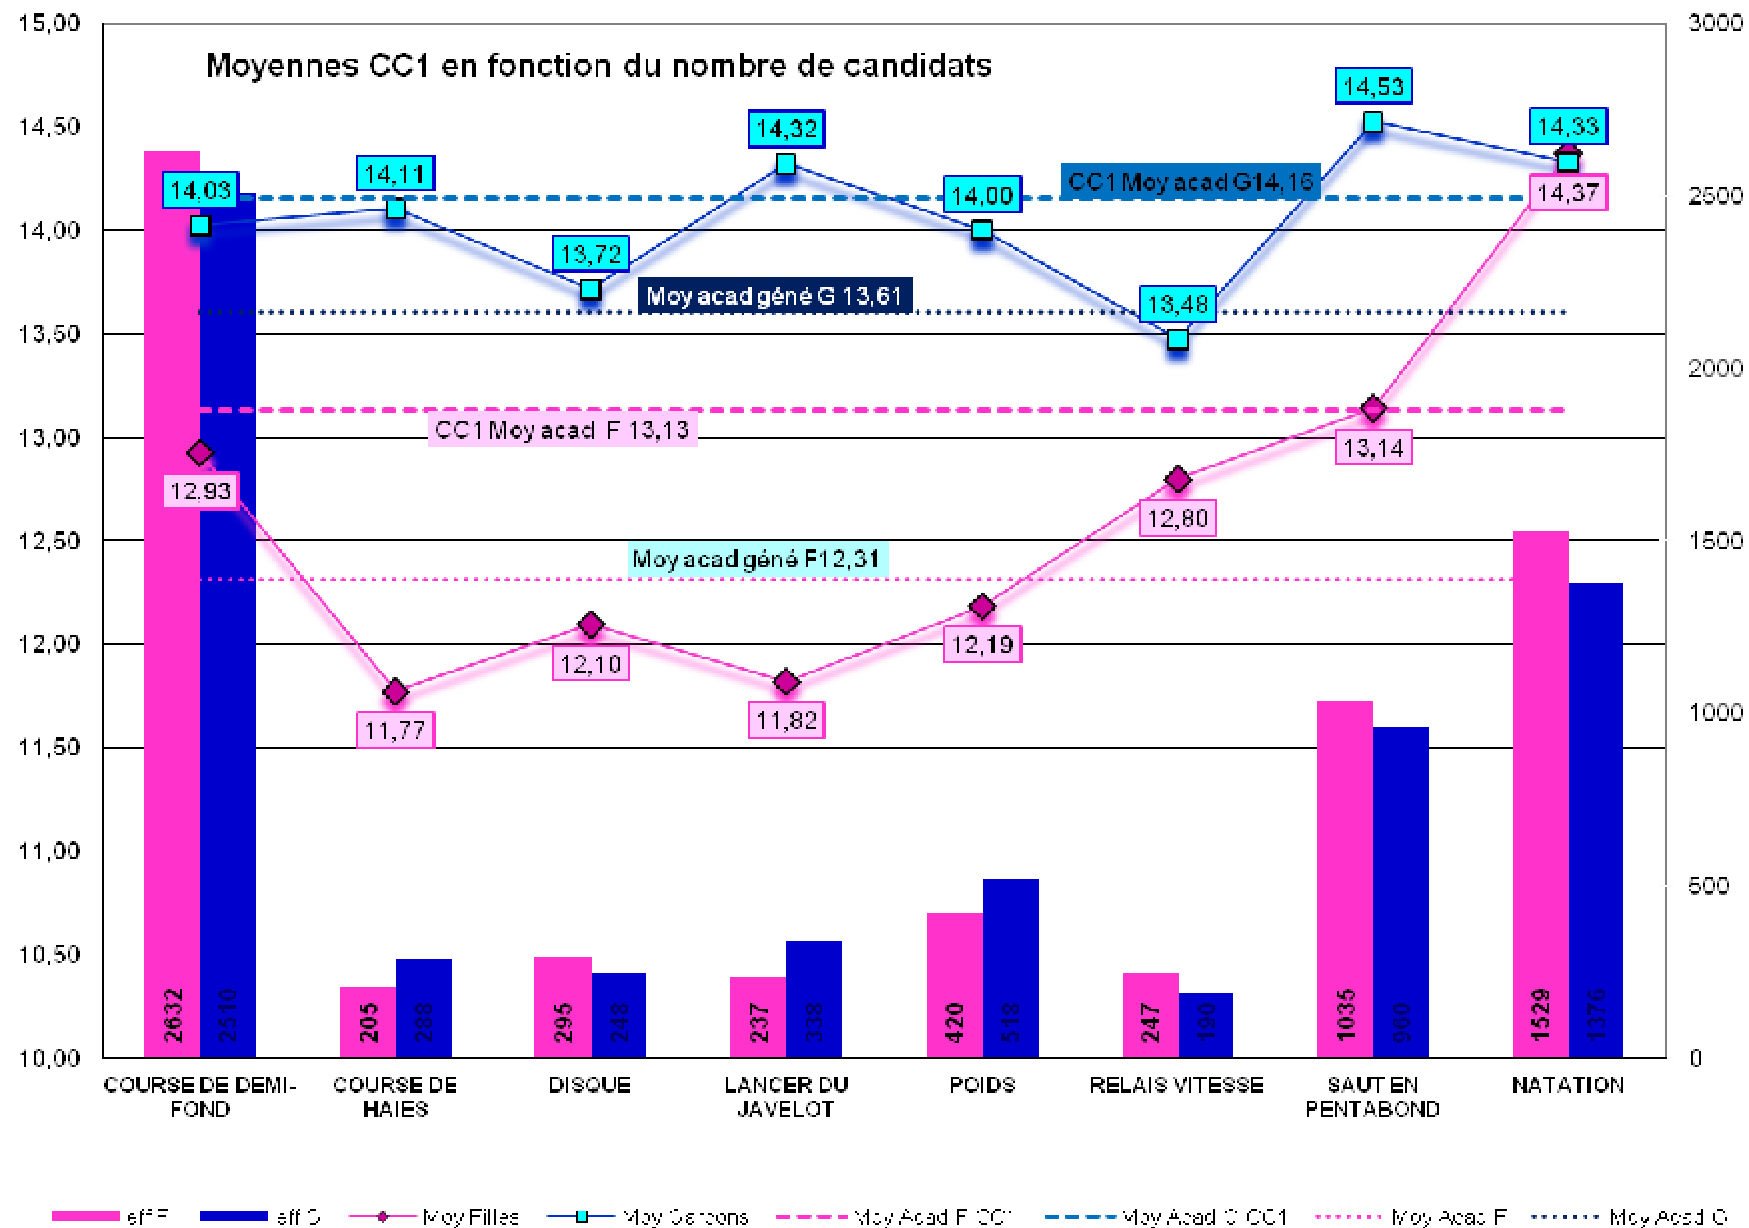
Moyennes CC1 en fonction du nombre de candidats

15,00
14,50
14,00
13,50
13,00
12,50
12,00
11,50
11,00
10,50
10,00

3000
2500
2000
1500
1000
500
0

14,03
14,11
13,72
14,32
14,00
13,48
14,53
14,33

CC1 Moy acad G14,16
Moy acad géné G 13,61
CC1 Moy acad F 13,13
Moy acad géné F12,31

12,93
11,77
12,10
11,82
12,19
12,80
13,14
14,37

2632
2510
205
288
295
248
237
338
420
518
247
190
1035
960
1529
1376

COURSE DE DEMI-FOND
COURSE DE HAIES
DISQUE
LANCER DU JAVELOT
POIDS
RELAIS VITESSE
SAUT EN PENTABOND
NATATION

eff F
eff G
Moy Filles
Moy Garçons
Moy Acad F CC1
Moy Acad G CC1
Moy Acad F
Moy Acad G